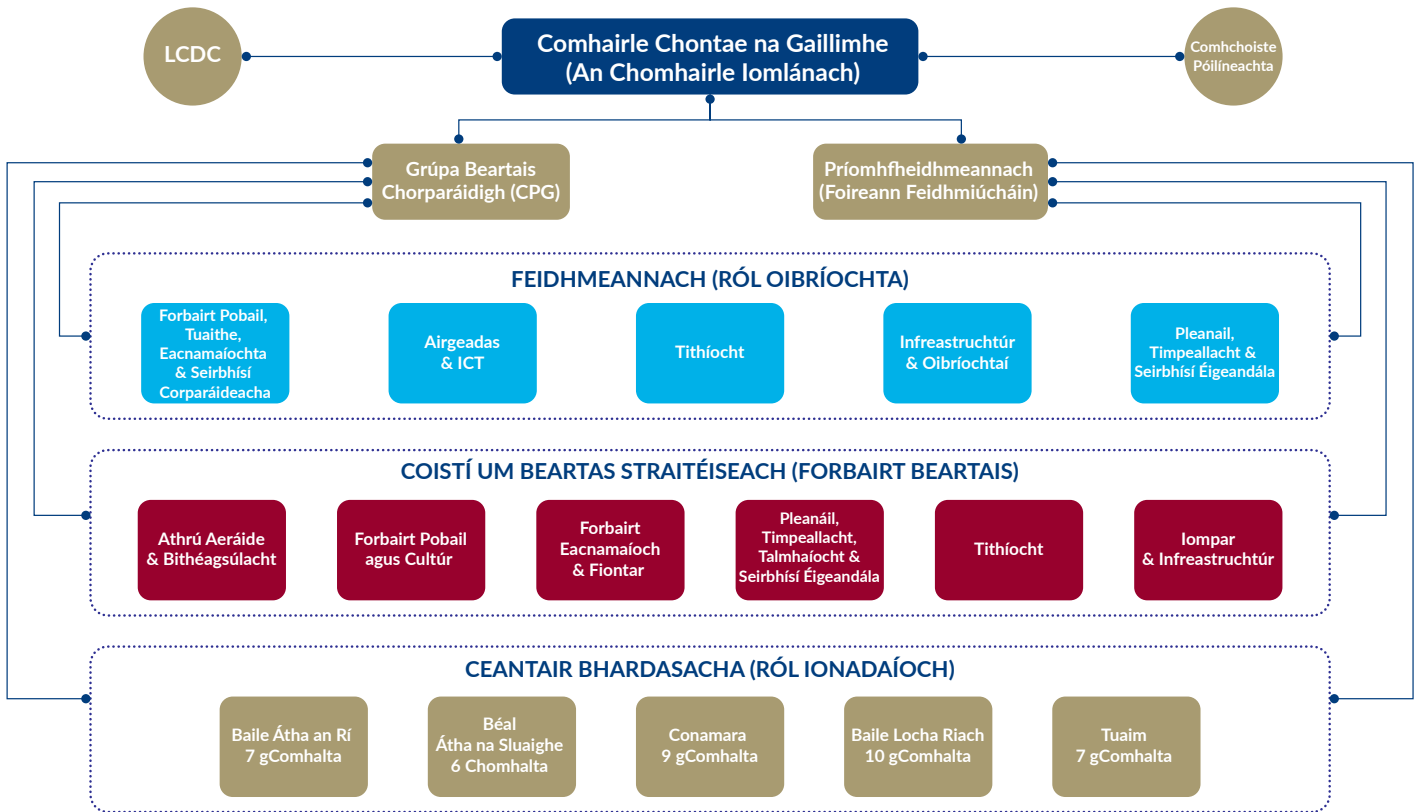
LCDC

Comhairle Chontae na Gaillimhe (An Chomhairle Iomlánach)

Comhchoiste Póilíneachta

Grúpa Beartais Chorparáidigh (CPG)

Príomhfheidhmeannach (Foireann Feidhmiúcháin)

FEIDHMEANNACH (RÓL OIBRÍOCHTA)

Forbairt Pobail, Tuaithe, Eacnamaíochta & Seirbhísí Corparáideacha

Airgeadas & ICT

Tithíocht

Infreastruchtúr & Oibríochtaí

Pleanail, Timpeallacht & Seirbhísí Éigeandála

COISTÍ UM BEARTAS STRAITÉISEACH (FORBAIRT BEARTAIS)

Athrú Aeráide & Bithéagsúlacht

Forbairt Pobail agus Cultúr

Forbairt Eacnamaíoch & Fiontar

Pleanáil, Timpeallacht, Talmhaíocht & Seirbhísí Éigeandála

Tithíocht

Iompar & Infreastruchtúr

CEANTAIR BHARDASACHA (RÓL IONADAÍOCH)

Baile Átha an Rí 7 gComhalta

Béal Átha na Sluaighe 6 Chomhalta

Conamara 9 gComhalta

Baile Locha Riach 10 gComhalta

Tuaim 7 gComhalta